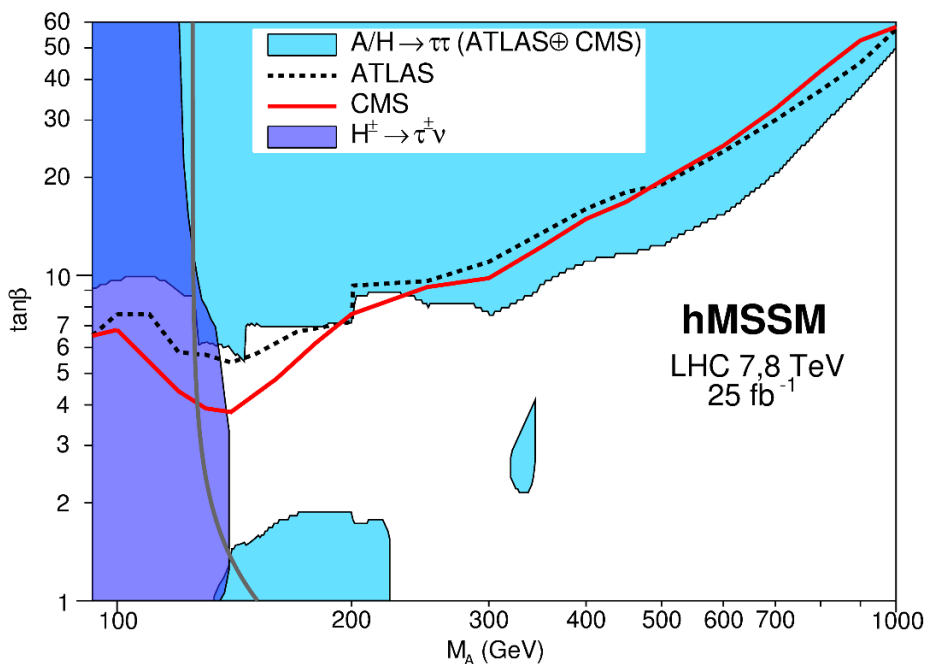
$A/H \rightarrow \tau\tau$ (ATLAS$\oplus$ CMS)
ATLAS
CMS
$H^{\pm} \rightarrow \tau^{\pm}\nu$

hMSSM
LHC 7,8 TeV
25 $fb^{-1}$

$\tan\beta$
60
50
40
30
20
10
9
8
7
6
5
4
3
2
1

100
200
300
400
500
600
700
1000
$M_A$ (GeV)